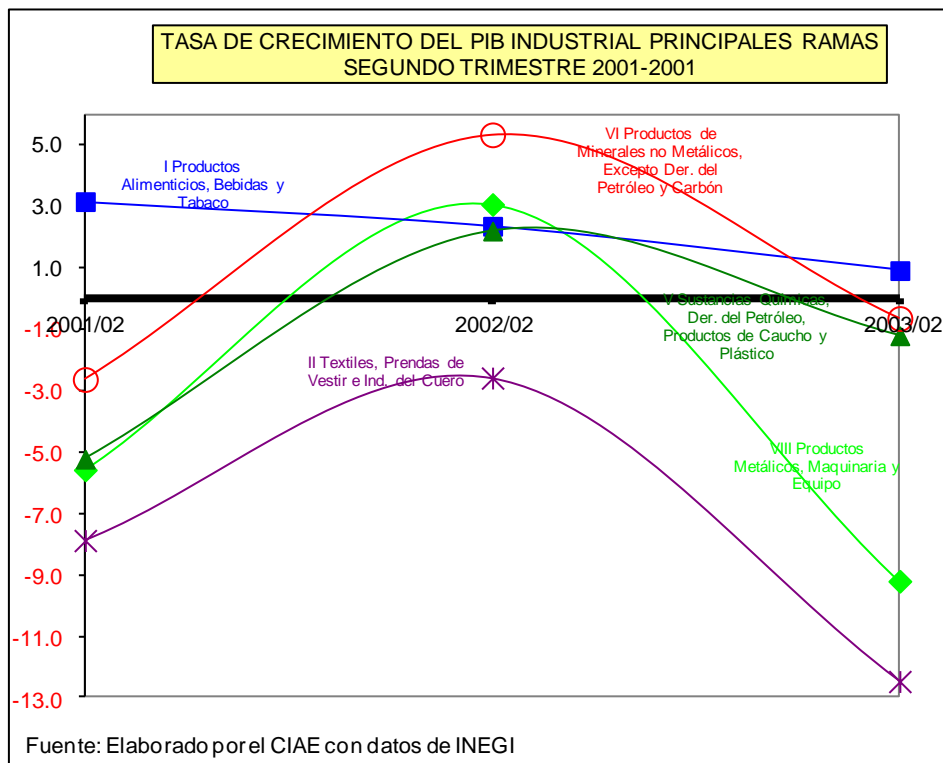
TASA DE CRECIMIENTO DEL PIB INDUSTRIAL PRINCIPALES RAMAS SEGUNDO TRIMESTRE 2001-2001

5.0
3.0
1.0
-1.0
-3.0
-5.0
-7.0
-9.0
-11.0
-13.0

2001/02
2002/02
2003/02

I Productos Alimenticios, Bebidas y Tabaco

VI Productos de Minerales no Metálicos, Excepto Der. del Petróleo y Carbón

V Sustancias Químicas, Der. del Petróleo, Productos de Caucho y Plástico

II Textiles, Prendas de Vestir e Ind. del Cuero

VIII Productos Metálicos, Maquinaria y Equipo

Fuente: Elaborado por el CIAE con datos de INEGI